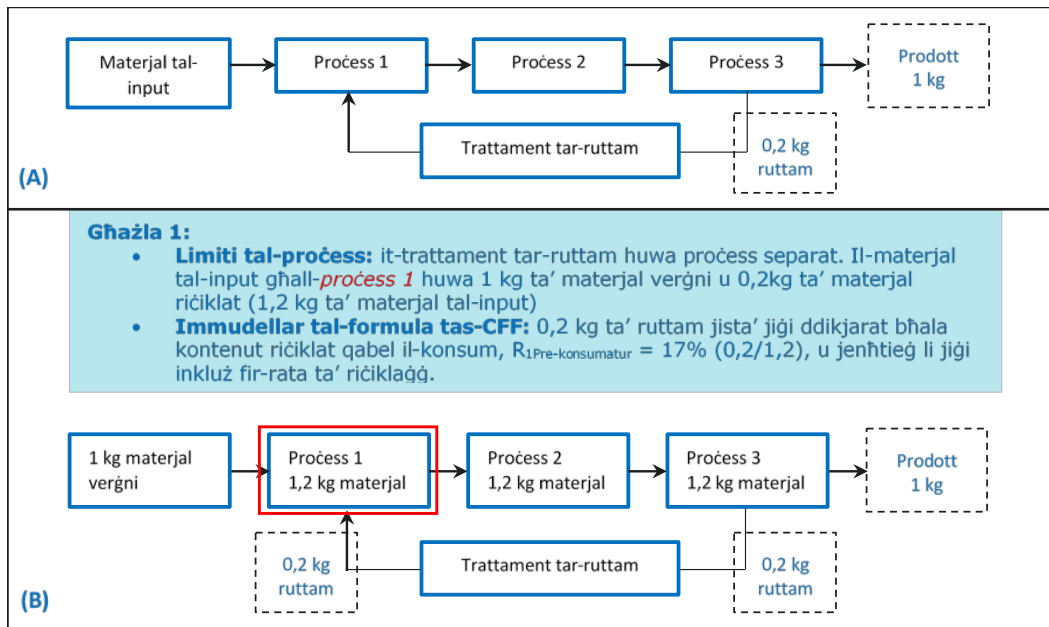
Materjal tal-input

Proċess 1

Proċess 2

Proċess 3

Prodott 1 kg

Trattament tar-ruttam

0,2 kg ruttam

(A)

Għażla 1:
• **Limiti tal-proċess:** it-trattament tar-ruttam huwa proċess separat. Il-materjal tal-input għall-*proċess 1* huwa 1 kg ta' materjal verġni u 0,2kg ta' materjal riċiklat (1,2 kg ta' materjal tal-input)
• **Immudellar tal-formula tas-CFF:** 0,2 kg ta' ruttam jista' jiġi ddikjarat bħala kontenut riċiklat qabel il-konsum, $R_{1Pre-konsumatur}$ = 17% (0,2/1,2), u jenħtieġ li jiġi inkluż fir-rata ta' riċiklaġġ.

1 kg materjal verġni

Proċess 1
1,2 kg materjal

Proċess 2
1,2 kg materjal

Proċess 3
1,2 kg materjal

Prodott 1 kg

0,2 kg ruttam

Trattament tar-ruttam

0,2 kg ruttam

(B)